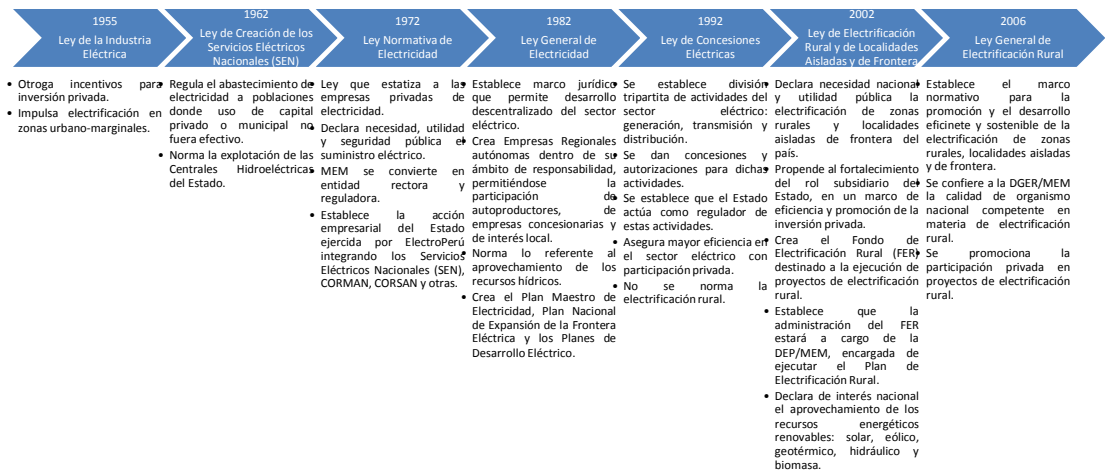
1955
Ley de la Industria Eléctrica

1962
Ley de Creación de los Servicios Eléctricos Nacionales (SEN)

1972
Ley Normativa de Electricidad

1982
Ley General de Electricidad

1992
Ley de Concesiones Eléctricas

2002
Ley de Electrificación Rural y de Localidades Aisladas y de Frontera

2006
Ley General de Electrificación Rural

• Otorga incentivos para inversión privada.
• Impulsa electrificación en zonas urbano-marginales.

• Regula el abastecimiento de electricidad a poblaciones donde uso de capital privado o municipal no fuera efectivo.
• Norma la explotación de las Centrales Hidroeléctricas del Estado.

• Ley que estatiza a las empresas privadas de electricidad.
• Declara necesidad, utilidad y seguridad pública el suministro eléctrico.
• MEM se convierte en entidad rectora y reguladora.
• Establece la acción empresarial del Estado ejercida por ElectroPerú integrando los Servicios Eléctricos Nacionales (SEN), CORMAN, CORSAN y otras.

• Establece marco jurídico que permite desarrollo descentralizado del sector eléctrico.
• Crea Empresas Regionales autónomas dentro de su ámbito de responsabilidad, permitiéndose la participación de autoproductores, empresas concesionarias y de interés local.
• Norma lo referente al aprovechamiento de los recursos hídricos.
• Crea el Plan Maestro de Electricidad, Plan Nacional de Expansión de la Frontera Eléctrica y los Planes de Desarrollo Eléctrico.

• Se establece división tripartita de actividades del sector eléctrico: generación, transmisión y distribución.
• Se dan concesiones y autorizaciones para dichas actividades.
• Se establece que el Estado actúa como regulador de estas actividades.
• Asegura mayor eficiencia en el sector eléctrico con participación privada.
• No se norma la electrificación rural.

• Declara necesidad nacional y utilidad pública la electrificación de zonas rurales y localidades aisladas de frontera del país.
• Propende al fortalecimiento del rol subsidiario del Estado, en un marco de eficiencia y promoción de la inversión privada.
• Crea el Fondo de Electrificación Rural (FER) destinado a la ejecución de proyectos de electrificación rural.
• Establece que la administración del FER estará a cargo de la DEP/MEM, encargada de ejecutar el Plan de Electrificación Rural.
• Declara de interés nacional el aprovechamiento de los recursos energéticos renovables: solar, eólico, geotérmico, hidráulico y biomasa.

• Establece el marco normativo para la promoción y el desarrollo eficinete y sostenible de la electrificación de zonas rurales, localidades aisladas y de frontera.
• Se confiere a la DGER/MEM la calidad de organismo nacional competente en materia de electrificación rural.
• Se promociona la participación privada en proyectos de electrificación rural.